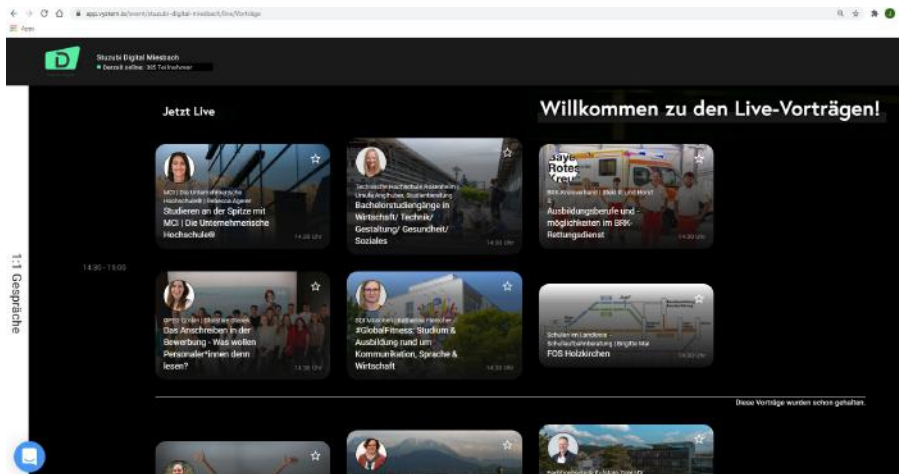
app.vystem.io/event/stuzubi-digital-miesbach/live/Vorträge

Apps

Stuzubi Digital Miesbach
Derzeit online: 305 Teilnehmer

Jetzt Live

Willkommen zu den Live-Vorträgen!

1:1 Gespräche

14:30 - 15:00

MCI | Die Unternehmerische Hochschule® | Rebecca Agerer
Studieren an der Spitze mit MCI | Die Unternehmerische Hochschule®
14:30 Uhr

Technische Hochschule Rosenheim | Ursula Anghuber, Studienberatung
Bachelorstudiengänge in Wirtschaft/ Technik/ Gestaltung/ Gesundheit/ Soziales
14:30 Uhr

Bayerisches Rotes Kreuz
BRK Kreisverband | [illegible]
Ausbildungsberufe und -möglichkeiten im BRK-Rettungsdienst
14:30 Uhr

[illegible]
Das Anschreiben in der Bewerbung - Was wollen Personaler*innen denn lesen?
14:30 Uhr

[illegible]
#GlobalFitness: Studium & Ausbildung rund um Kommunikation, Sprache & Wirtschaft
14:30 Uhr

Schulen im Landkreis - Schulaufsichtsberatung | Brigitte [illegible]
FOS Holzkirchen
14:30 Uhr

Diese Vorträge wurden schon gehalten.

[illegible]